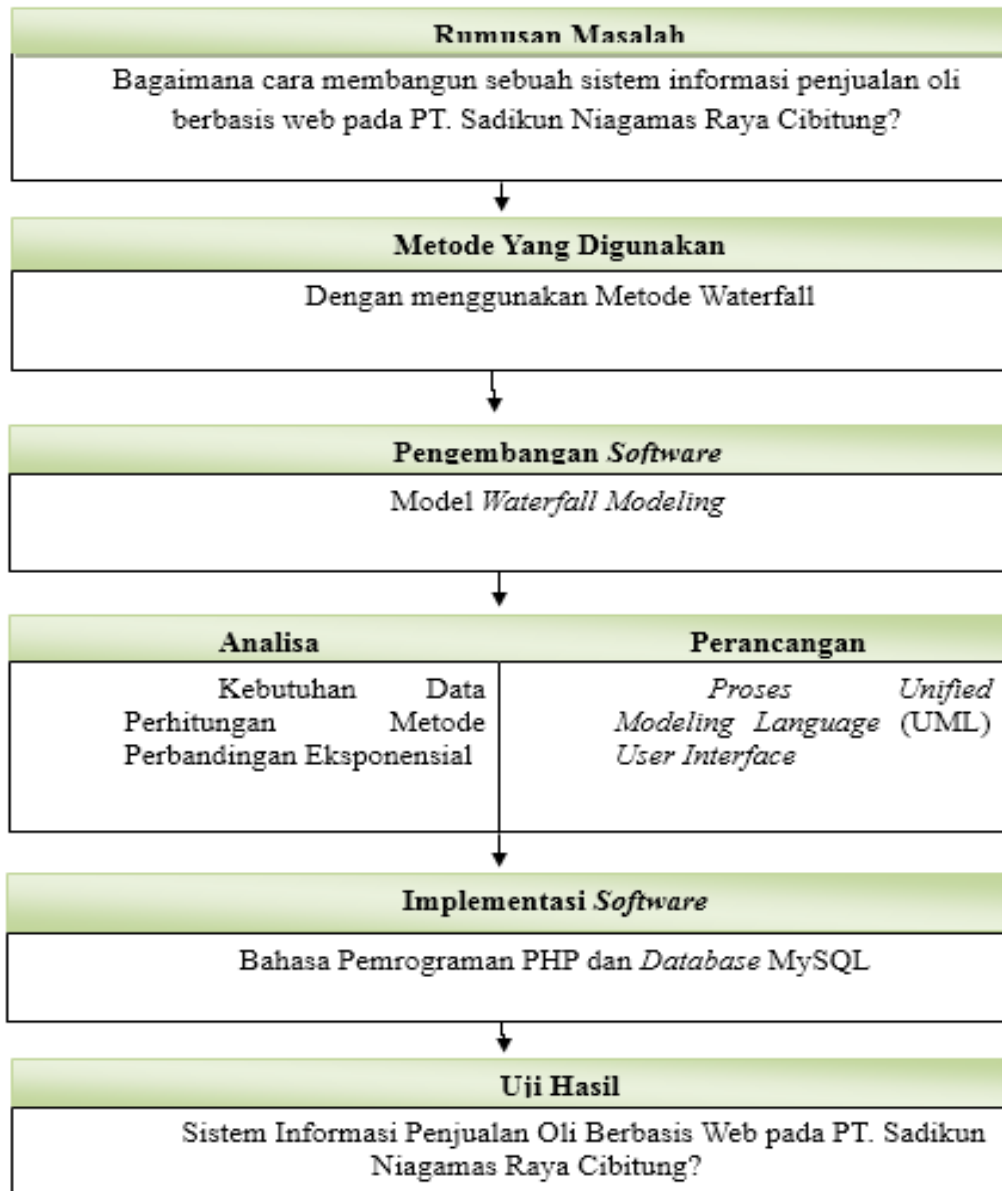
Rumusan Masalah

Bagaimana cara membangun sebuah sistem informasi penjualan oli berbasis web pada PT. Sadikun Niagamas Raya Cibitung?

Metode Yang Digunakan

Dengan menggunakan Metode Waterfall

Pengembangan *Software*

Model *Waterfall Modeling*

Analisa

Kebutuhan Data Perhitungan Metode Perbandingan Eksponensial

Perancangan

*Proses Unified Modeling Language* (UML) *User Interface*

Implementasi *Software*

Bahasa Pemrograman PHP dan *Database* MySQL

Uji Hasil

Sistem Informasi Penjualan Oli Berbasis Web pada PT. Sadikun Niagamas Raya Cibitung?